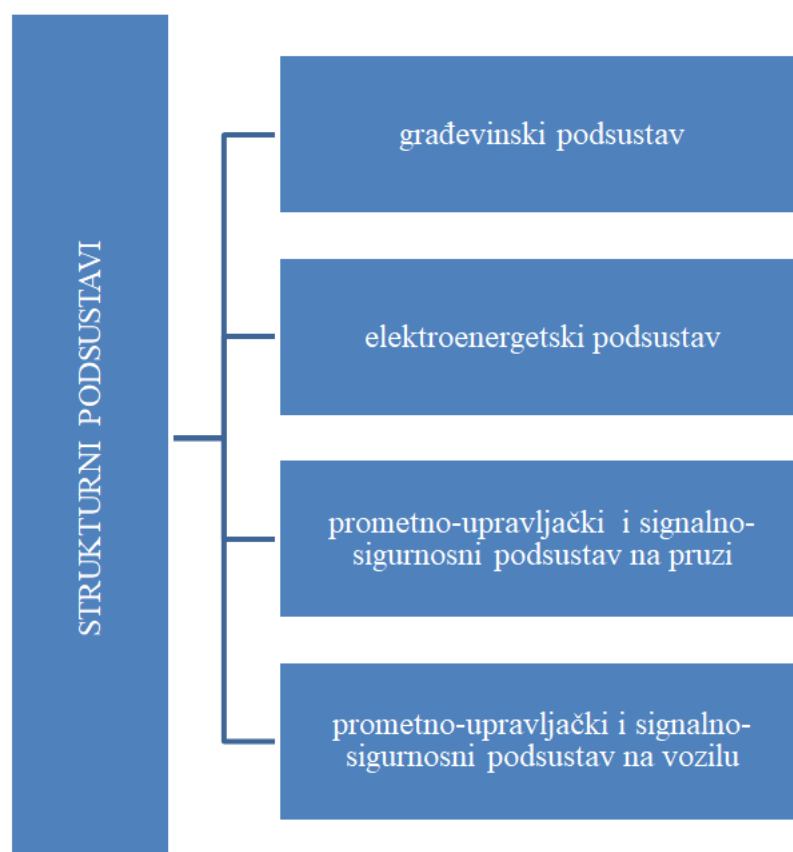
STRUKTURNI PODSUSTAVI

građevinski podsustav

elektroenergetski podsustav

prometno-upravljački i signalno-sigurnosni podsustav na pruzi

prometno-upravljački i signalno-sigurnosni podsustav na vozilu